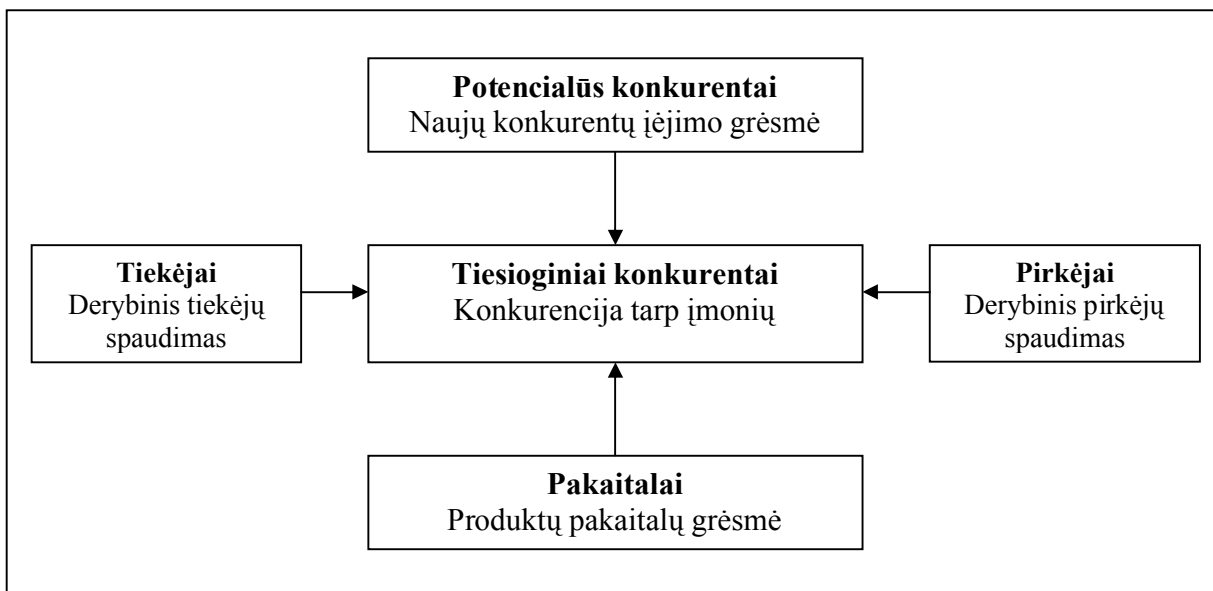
**Potencialūs konkurentai**
Naujų konkurentų įėjimo grėsmė

**Tiekėjai**
Derybinis tiekėjų spaudimas

**Tiesioginiai konkurentai**
Konkurencija tarp įmonių

**Pirkėjai**
Derybinis pirkėjų spaudimas

**Pakaitalai**
Produktų pakaitalų grėsmė